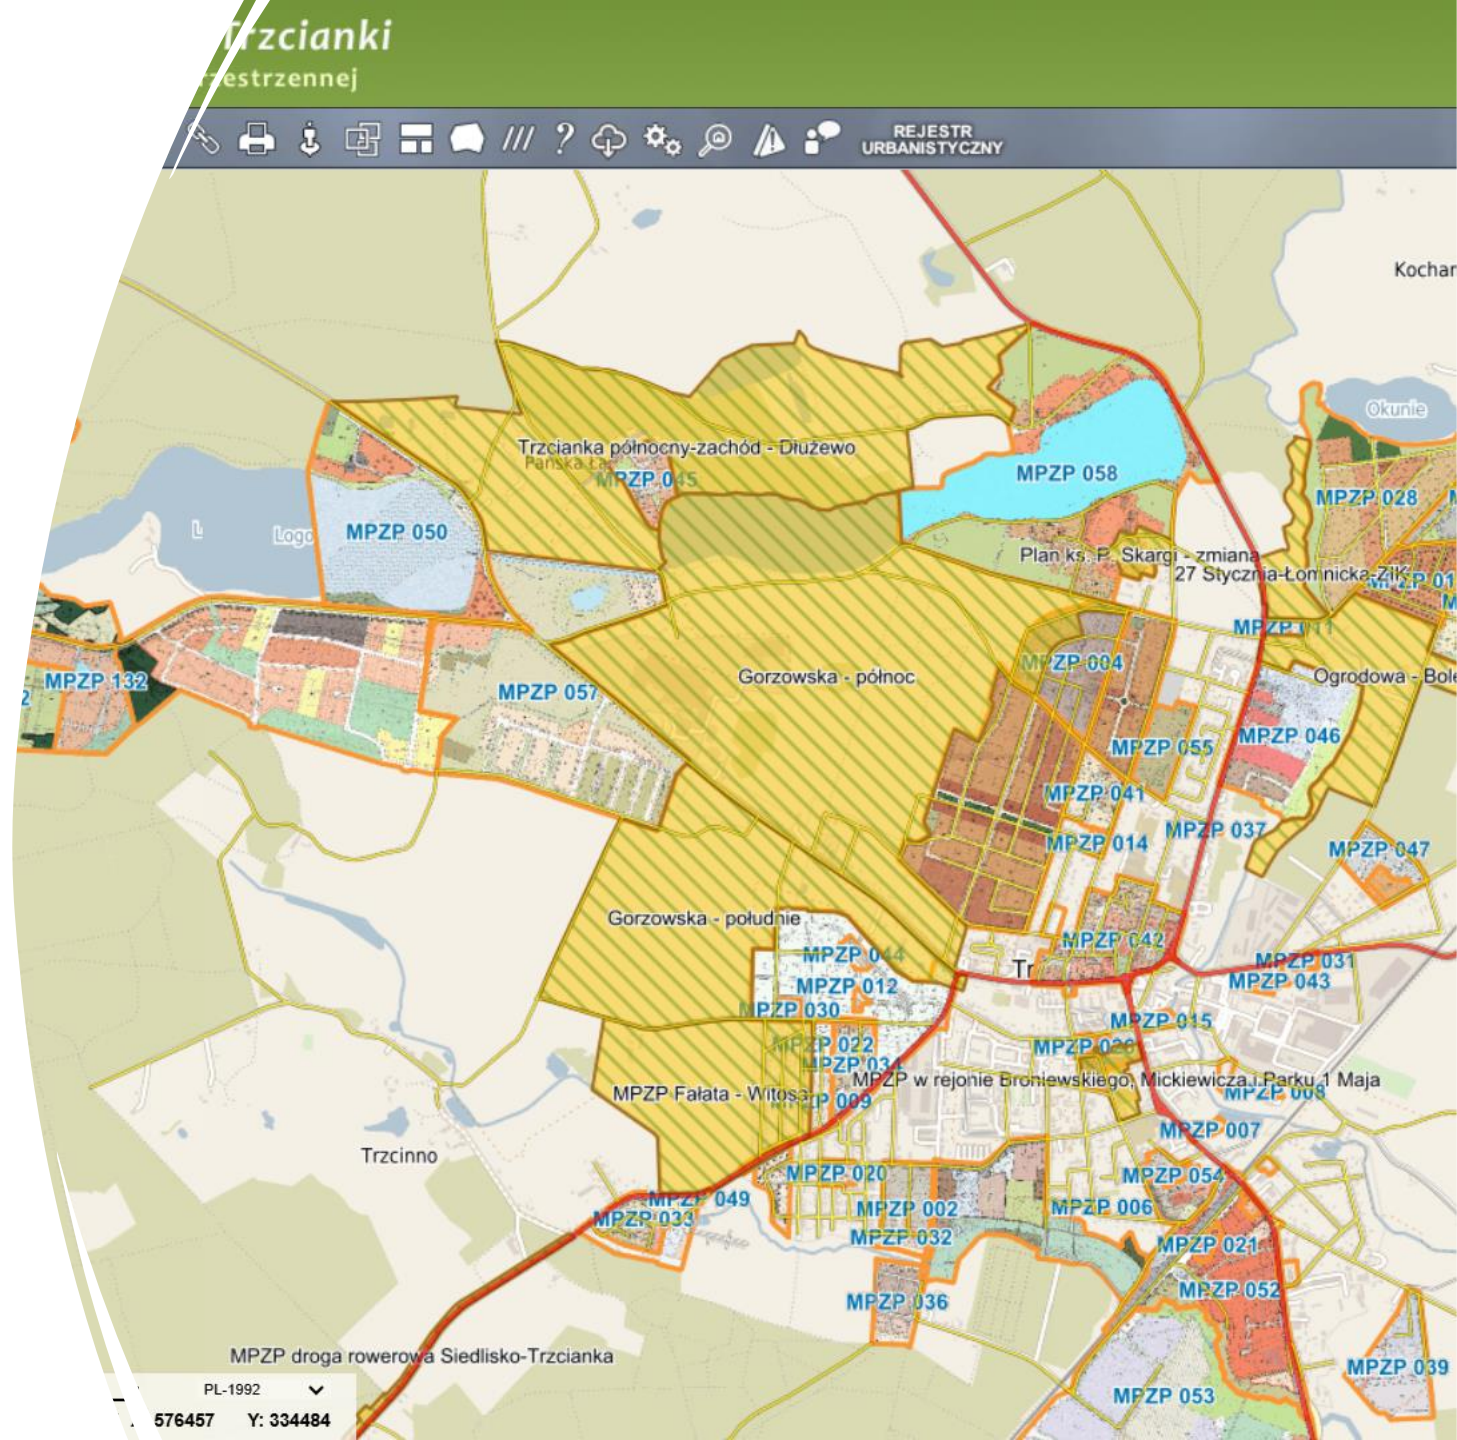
Trzcianki
estrzennej

REJESTR URBANISTYCZNY

Kochan
Okunie
Trzcianka północny-zachód - Dłużewo
Pańska Łąka
MPZP 045
MPZP 058
MPZP 028
L
Logo
MPZP 050
Plan ks. P. Skargi - zmiana
27 Stycznia-Łomnicka-ZIK
MPZP 01
MPZP 011
MPZP 132
MPZP 057
Gorzowska - północ
MPZP 004
Ogrodowa - Bole
MPZP 055
MPZP 046
MPZP 041
MPZP 014
MPZP 037
MPZP 047
Gorzowska - południe
MPZP 042
MPZP 044
Tr
MPZP 031
MPZP 012
MPZP 043
MPZP 030
MPZP 015
MPZP 022
MPZP 026
MPZP 034
MPZP w rejonie Broniewskiego, Mickiewicza i Parku 1 Maja
MPZP Fałata - Witosa
MPZP 009
MPZP 008
MPZP 007
Trzcinno
MPZP 020
MPZP 054
MPZP 049
MPZP 033
MPZP 002
MPZP 006
MPZP 032
MPZP 021
MPZP 052
MPZP 036
MPZP droga rowerowa Siedlisko-Trzcianka
MPZP 039
PL-1992
MPZP 053
576457 Y: 334484